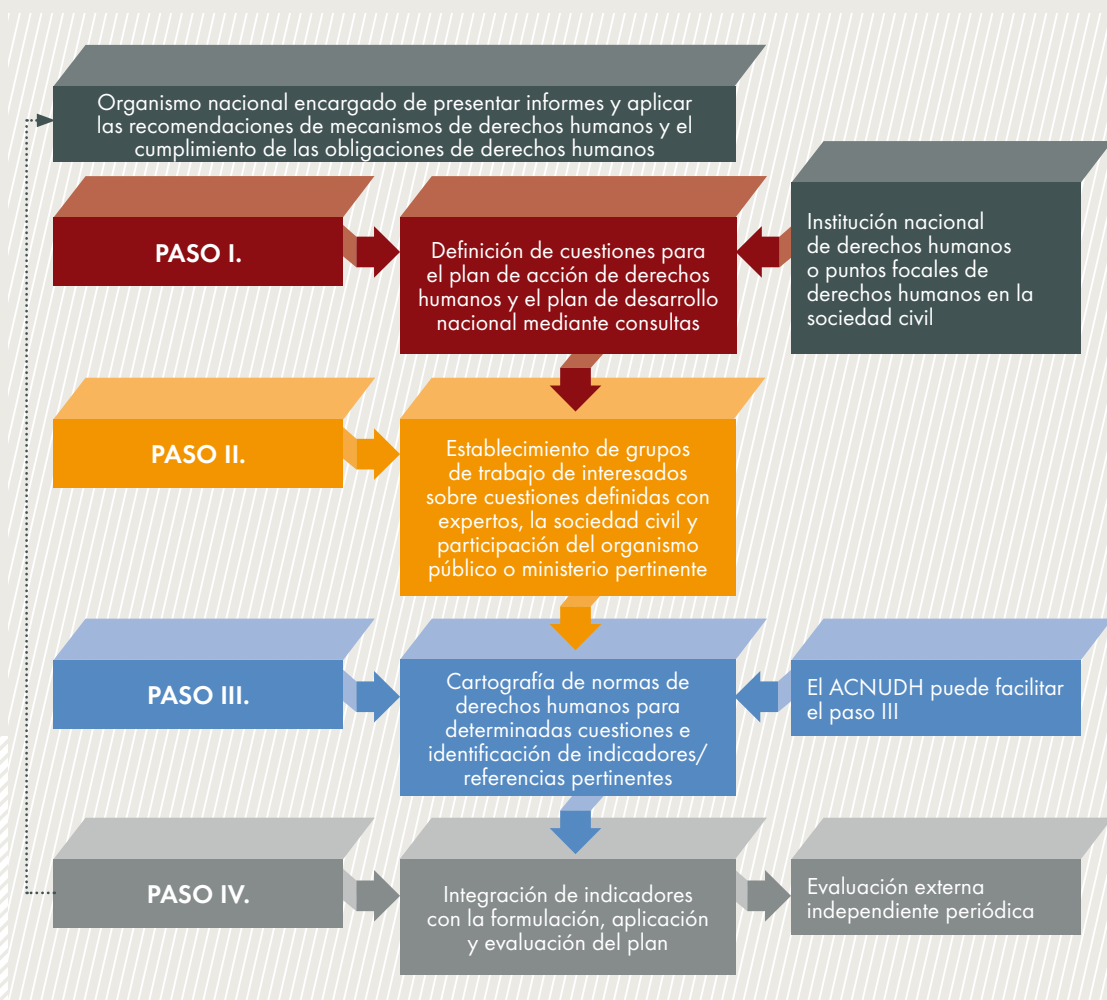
Organismo nacional encargado de presentar informes y aplicar las recomendaciones de mecanismos de derechos humanos y el cumplimiento de las obligaciones de derechos humanos

PASO I.

Definición de cuestiones para el plan de acción de derechos humanos y el plan de desarrollo nacional mediante consultas

Institución nacional de derechos humanos o puntos focales de derechos humanos en la sociedad civil

PASO II.

Establecimiento de grupos de trabajo de interesados sobre cuestiones definidas con expertos, la sociedad civil y participación del organismo público o ministerio pertinente

PASO III.

Cartografía de normas de derechos humanos para determinadas cuestiones e identificación de indicadores/ referencias pertinentes

El ACNUDH puede facilitar el paso III

PASO IV.

Integración de indicadores con la formulación, aplicación y evaluación del plan

Evaluación externa independiente periódica